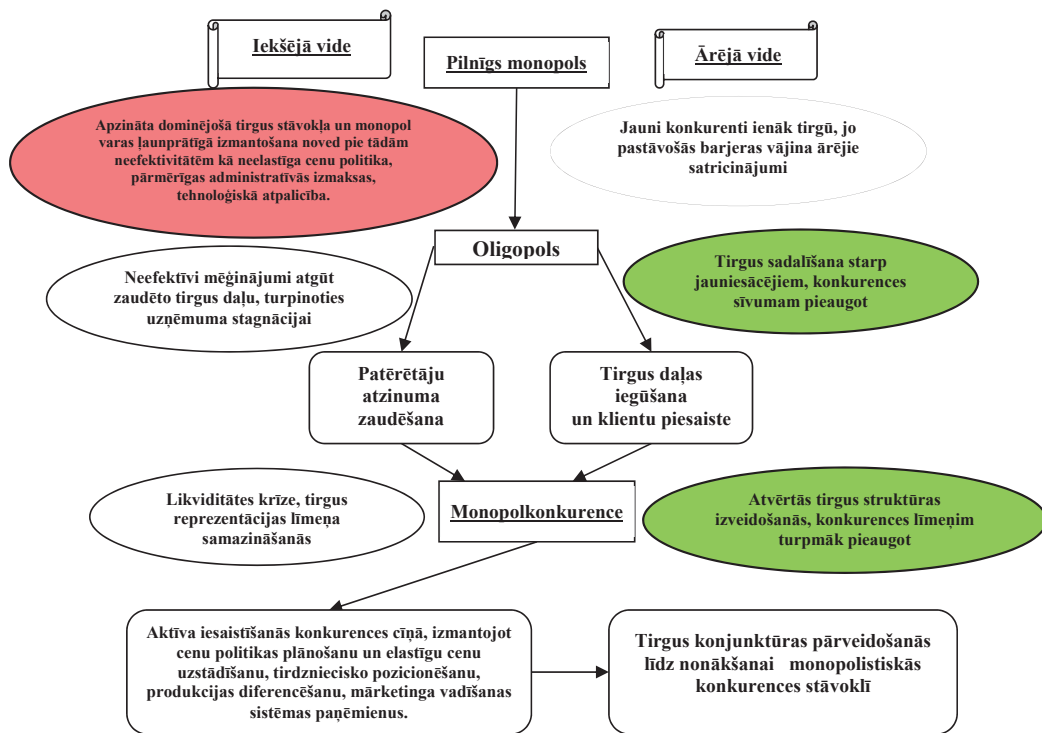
Iekšējā vide

Pilnīgs monopols

Ārējā vide

Apzināta dominējošā tirgus stāvokļa un monopol varas ļaunprātīgā izmantošana noved pie tādām neefektivitātēm kā neelastīga cenu politika, pārmērīgas administratīvās izmaksas, tehnoloģiskā atpalicība.

Jauni konkurenti ienāk tirgū, jo pastāvošās barjeras vājina ārējie satricinājumi

Oligopols

Neefektīvi mēģinājumi atgūt zaudēto tirgus daļu, turpinoties uzņēmuma stagnācijai

Tirgus sadalīšana starp jauniesācējiem, konkurences sīvumam pieaugot

Patērētāju atzinuma zaudēšana

Tirgus daļas iegūšana un klientu piesaiste

Likviditātes krīze, tirgus reprezentācijas līmeņa samazināšanās

Monopolkonkurence

Atvērtās tirgus struktūras izveidošanās, konkurences līmeņim turpmāk pieaugot

Aktīva iesaistīšanās konkurences cīņā, izmantojot cenu politikas plānošanu un elastīgu cenu uzstādīšanu, tirdzniecisko pozicionēšanu, produkcijas diferencēšanu, mārketinga vadīšanas sistēmas paņēmienus.

Tirgus konjunktūras pārveidošanās līdz nonākšanai monopolistiskās konkurences stāvoklī